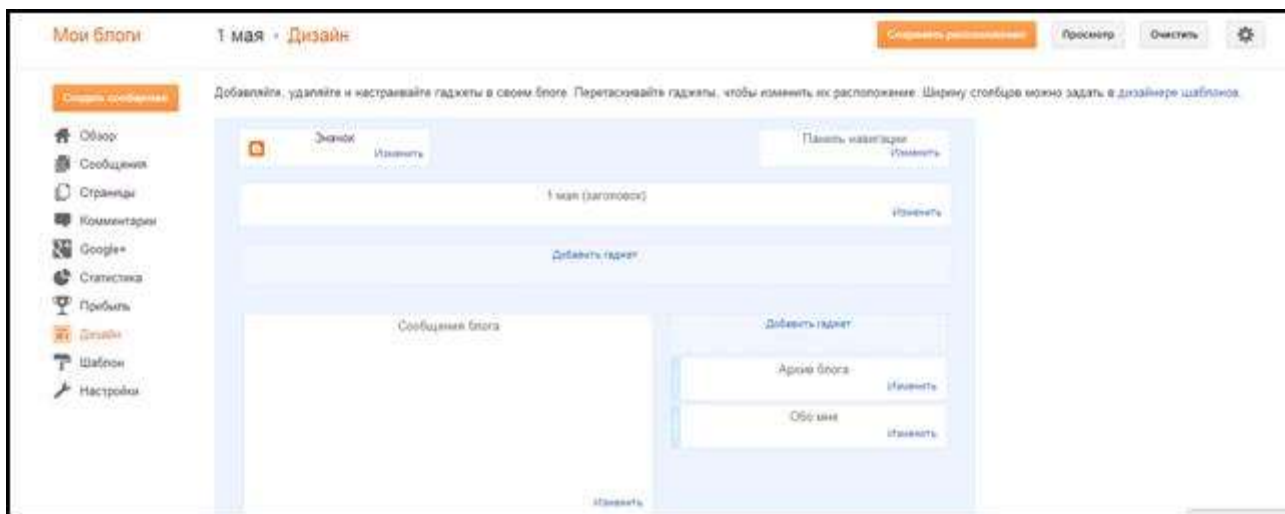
Мои блоги

1 мая · Дизайн

Сохранить расположение

Просмотр

Очистить

Создать сообщение

Обзор

Сообщения

Страницы

Комментарии

Google+

Статистика

Прибыль

Дизайн

Шаблон

Настройки

Добавляйте, удаляйте и настраивайте гаджеты в своем блоге. Перетаскивайте гаджеты, чтобы изменить их расположение. Ширину столбцов можно задать в дизайнере шаблонов.

Значок

Изменить

Панель навигации

Изменить

1 мая (заголовок)

Изменить

Добавить гаджет

Сообщения блога

Изменить

Добавить гаджет

Архив блога

Изменить

Обо мне

Изменить